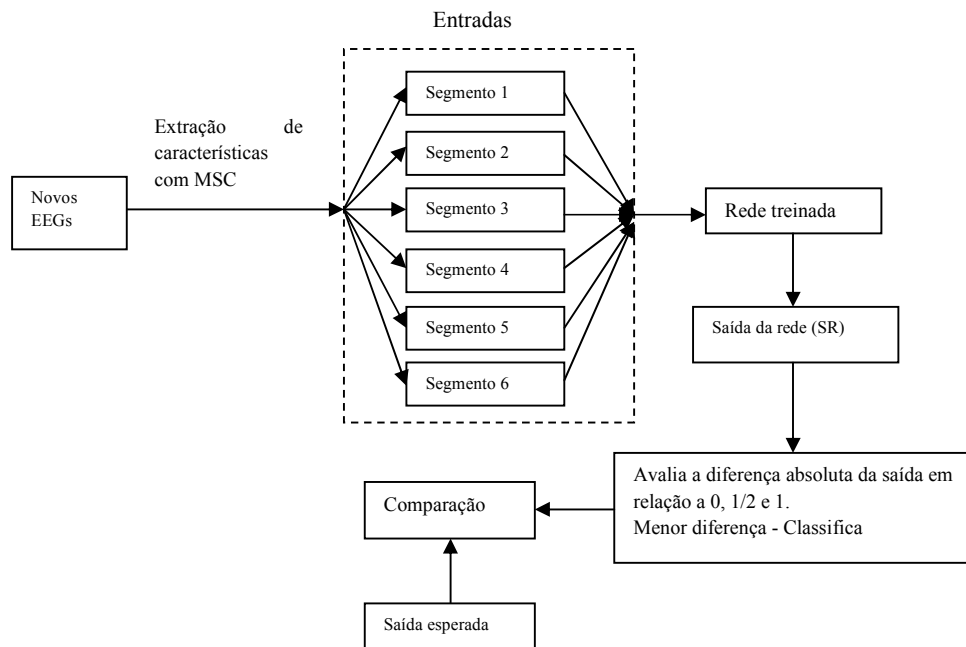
Entradas

Novos EEGs

Extração de características com MSC

Segmento 1

Segmento 2

Segmento 3

Segmento 4

Segmento 5

Segmento 6

Rede treinada

Saída da rede (SR)

Avalia a diferença absoluta da saída em relação a 0, 1/2 e 1.
Menor diferença - Classifica

Comparação

Saída esperada